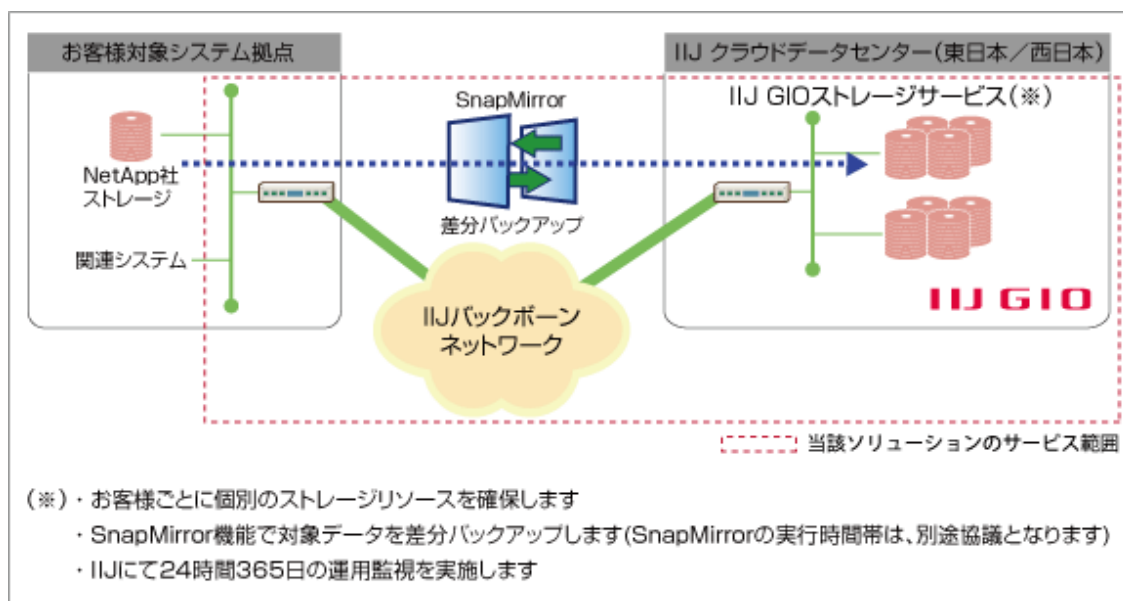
お客様対象システム拠点

NetApp社ストレージ

関連システム

SnapMirror

差分バックアップ

IIJバックボーンネットワーク

IIJ クラウドデータセンター（東日本／西日本）

IIJ GIOストレージサービス（※）

IIJ GIO

当該ソリューションのサービス範囲

（※）・お客様ごとに個別のストレージリソースを確保します

・SnapMirror機能で対象データを差分バックアップします(SnapMirrorの実行時間帯は、別途協議となります)

・IIJにて24時間365日の運用監視を実施します